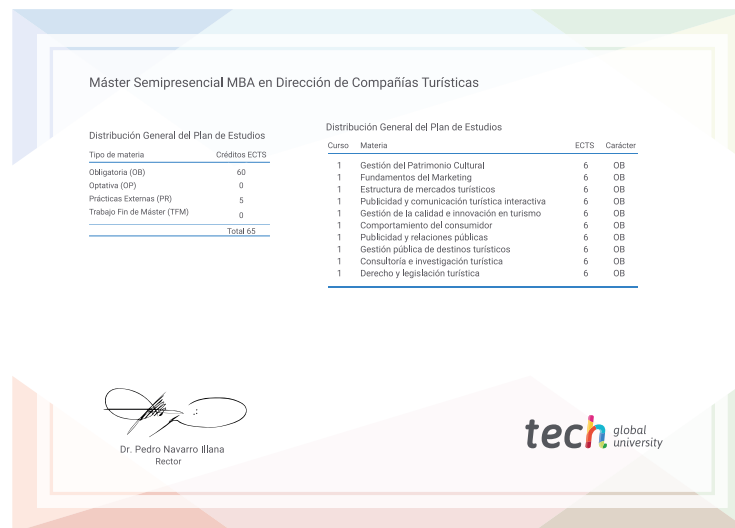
Máster Semipresencial MBA en Dirección de Compañías Turísticas

Distribución General del Plan de Estudios

| Tipo de materia | Créditos ECTS |
|---|---|
| Obligatoria (OB) | 60 |
| Optativa (OP) | 0 |
| Prácticas Externas (PR) | 5 |
| Trabajo Fin de Máster (TFM) | 0 |
| | Total 65 |

Distribución General del Plan de Estudios

| Curso | Materia | ECTS | Carácter |
|---|---|---|---|
| 1 | Gestión del Patrimonio Cultural | 6 | OB |
| 1 | Fundamentos del Marketing | 6 | OB |
| 1 | Estructura de mercados turísticos | 6 | OB |
| 1 | Publicidad y comunicación turística interactiva | 6 | OB |
| 1 | Gestión de la calidad e innovación en turismo | 6 | OB |
| 1 | Comportamiento del consumidor | 6 | OB |
| 1 | Publicidad y relaciones públicas | 6 | OB |
| 1 | Gestión pública de destinos turísticos | 6 | OB |
| 1 | Consultoría e investigación turística | 6 | OB |
| 1 | Derecho y legislación turística | 6 | OB |

Dr. Pedro Navarro Illana
Rector

tech global university